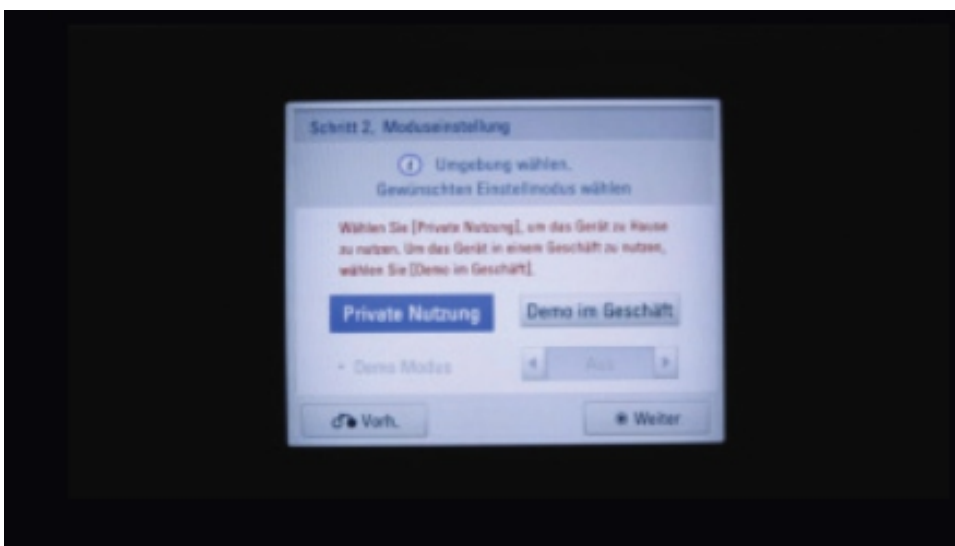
Schritt 2. Moduseinstellung

ⓘ Umgebung wählen.
Gewünschten Einstellmodus wählen

Wählen Sie [Private Nutzung], um das Gerät zu Hause zu nutzen. Um das Gerät in einem Geschäft zu nutzen, wählen Sie [Demo im Geschäft].

Private Nutzung

Demo im Geschäft

• Demo Modus

◄ Aus ►

Vorh.

Weiter